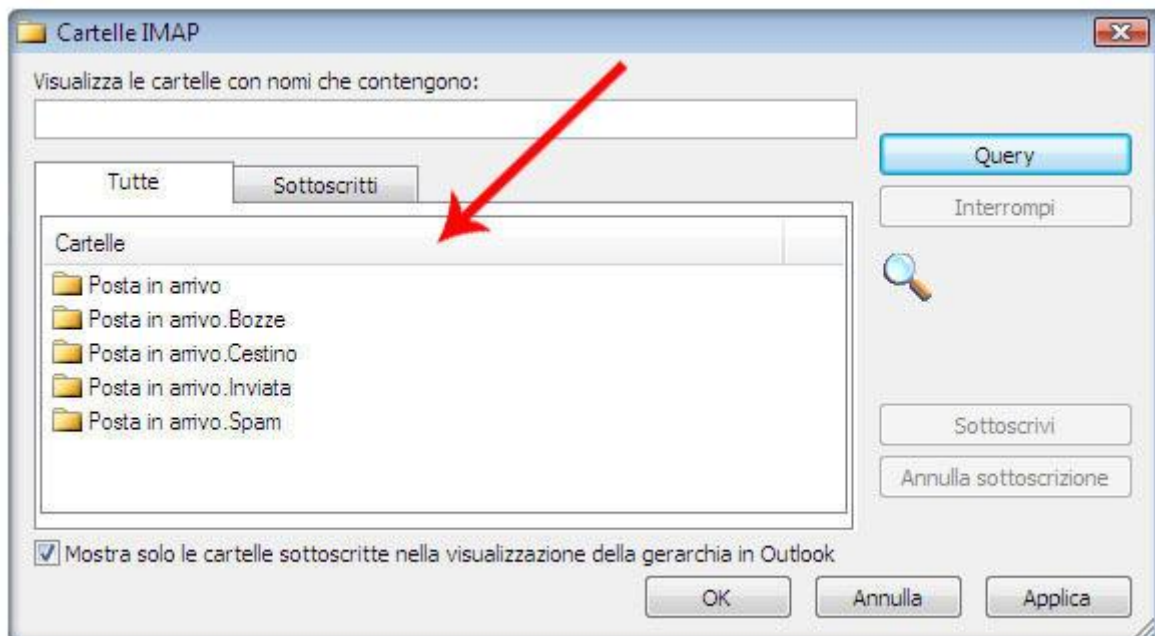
Cartelle IMAP

Visualizza le cartelle con nomi che contengono:

Query

Interrompi

Tutte

Sottoscritti

Cartelle

Posta in arrivo

Posta in arrivo.Bozze

Posta in arrivo.Cestino

Posta in arrivo.Inviata

Posta in arrivo.Spam

Sottoscrivi

Annulla sottoscrizione

Mostra solo le cartelle sottoscritte nella visualizzazione della gerarchia in Outlook

OK

Annulla

Applica